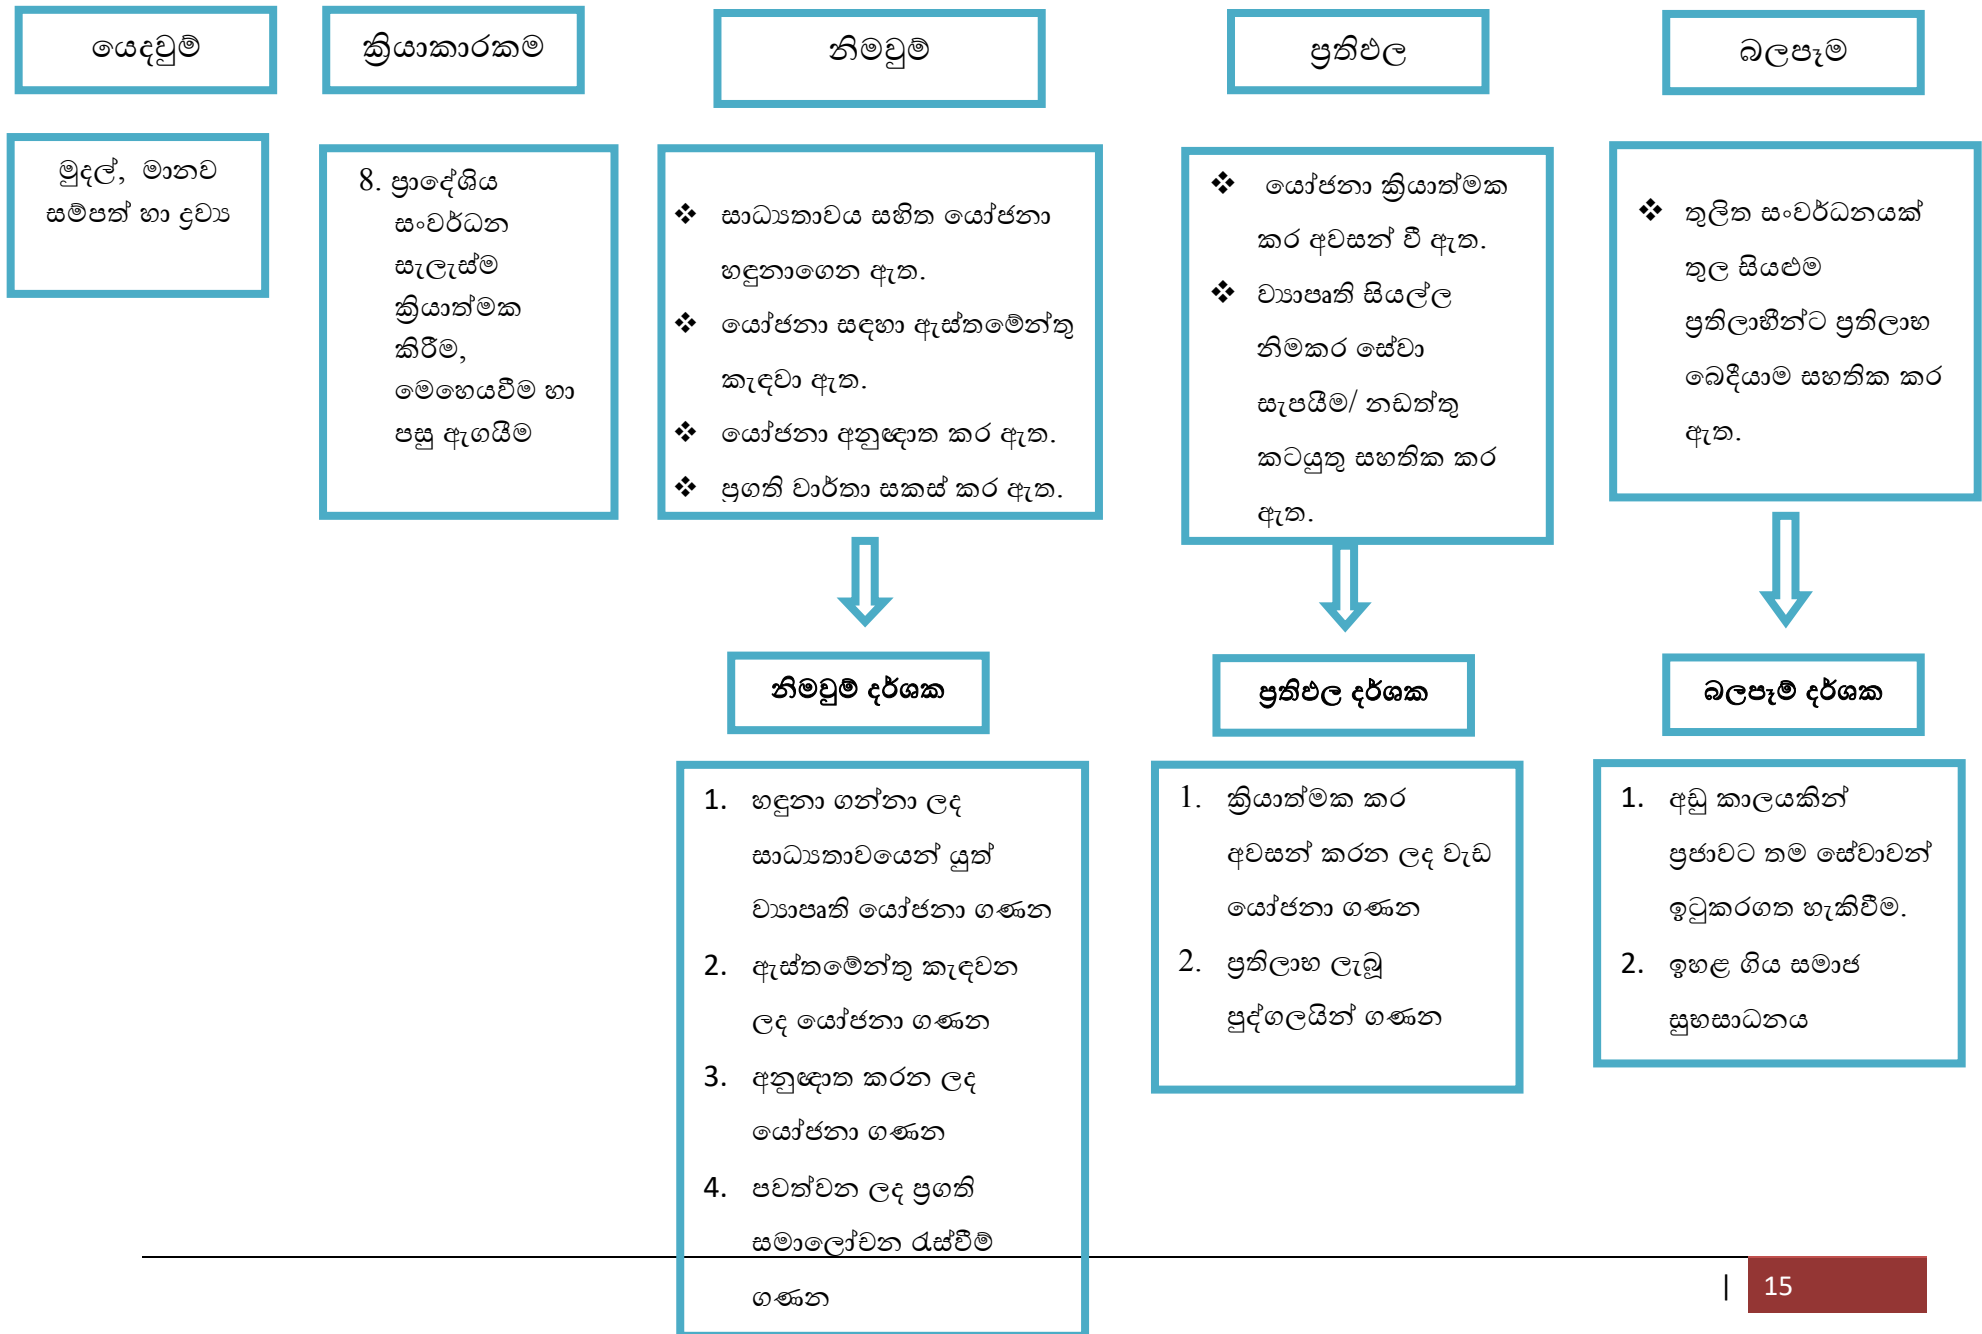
යෙදවුම්

ක්‍රියාකාරකම

නිමවුම්

ප්‍රතිඵල

බලපෑම

මුදල්, මානව සම්පත් හා ද්‍රව්‍ය

8. ප්‍රාදේශිය සංවර්ධන සැලැස්ම ක්‍රියාත්මක කිරීම, මෙහෙයවීම හා පසු ඇගයීම

❖ සාධ්‍යතාවය සහිත යෝජනා හඳුනාගෙන ඇත.
❖ යෝජනා සඳහා ඇස්තමේන්තු කැඳවා ඇත.
❖ යෝජනා අනුමත කර ඇත.
❖ ප්‍රගති වාර්තා සකස් කර ඇත.

❖ යෝජනා ක්‍රියාත්මක කර අවසන් වී ඇත.
❖ ව්‍යාපෘති සියල්ල නිමකර සේවා සැපයීම/ නඩත්තු කටයුතු සහතික කර ඇත.

❖ තුලිත සංවර්ධනයක් තුල සියළුම ප්‍රතිලාභීන්ට ප්‍රතිලාභ බෙදීයාම සහතික කර ඇත.

නිමවුම් දර්ශක

ප්‍රතිඵල දර්ශක

බලපෑම් දර්ශක

1. හඳුනා ගන්නා ලද සාධ්‍යතාවයෙන් යුත් ව්‍යාපෘති යෝජනා ගණන
2. ඇස්තමේන්තු කැඳවන ලද යෝජනා ගණන
3. අනුමත කරන ලද යෝජනා ගණන
4. පවත්වන ලද ප්‍රගති සමාලෝචන රැස්වීම් ගණන

1. ක්‍රියාත්මක කර අවසන් කරන ලද වැඩ යෝජනා ගණන
2. ප්‍රතිලාභ ලැබූ පුද්ගලයින් ගණන

1. අඩු කාලයකින් ප්‍රජාවට තම සේවාවන් ඉටුකරගත හැකිවීම.
2. ඉහළ ගිය සමාජ සුභසාධනය

| 15